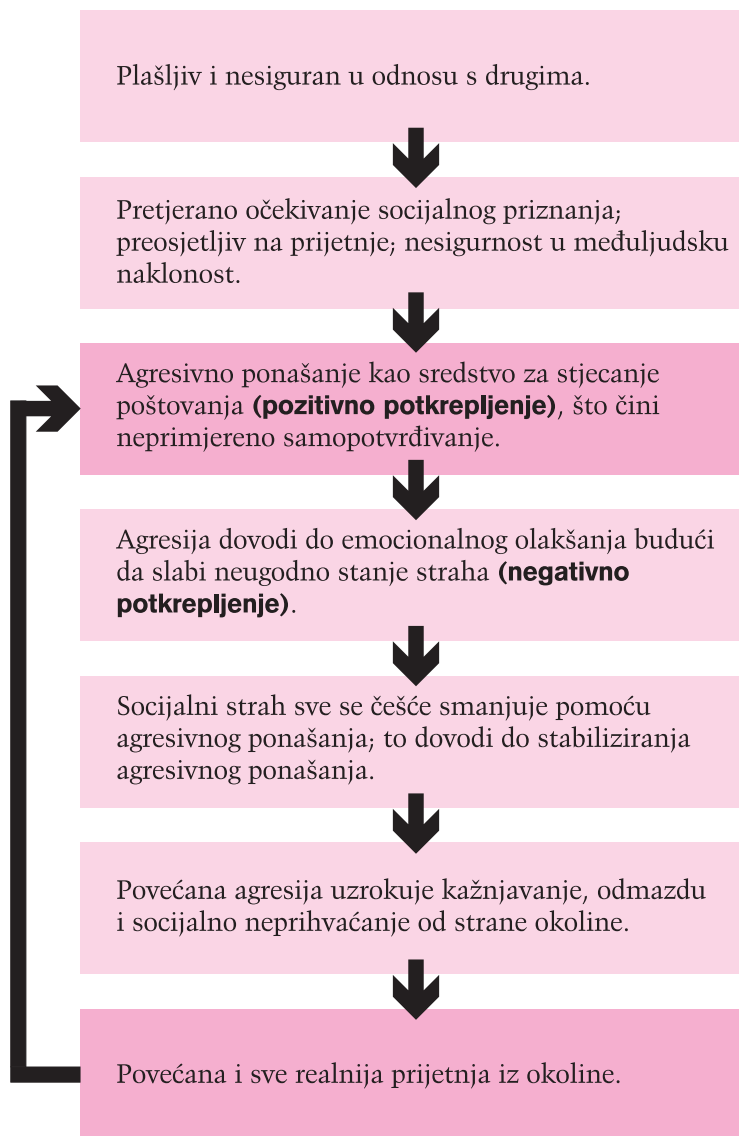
Plašljiv i nesiguran u odnosu s drugima.

Pretjerano očekivanje socijalnog priznanja; preosjetljiv na prijetnje; nesigurnost u međuljudsku naklonost.

Agresivno ponašanje kao sredstvo za stjecanje poštovanja **(pozitivno potkrepljenje)**, što čini neprimjereno samopotvrđivanje.

Agresija dovodi do emocionalnog olakšanja budući da slabi neugodno stanje straha **(negativno potkrepljenje)**.

Socijalni strah sve se češće smanjuje pomoću agresivnog ponašanja; to dovodi do stabiliziranja agresivnog ponašanja.

Povećana agresija uzrokuje kažnjavanje, odmazdu i socijalno neprihvaćanje od strane okoline.

Povećana i sve realnija prijetnja iz okoline.